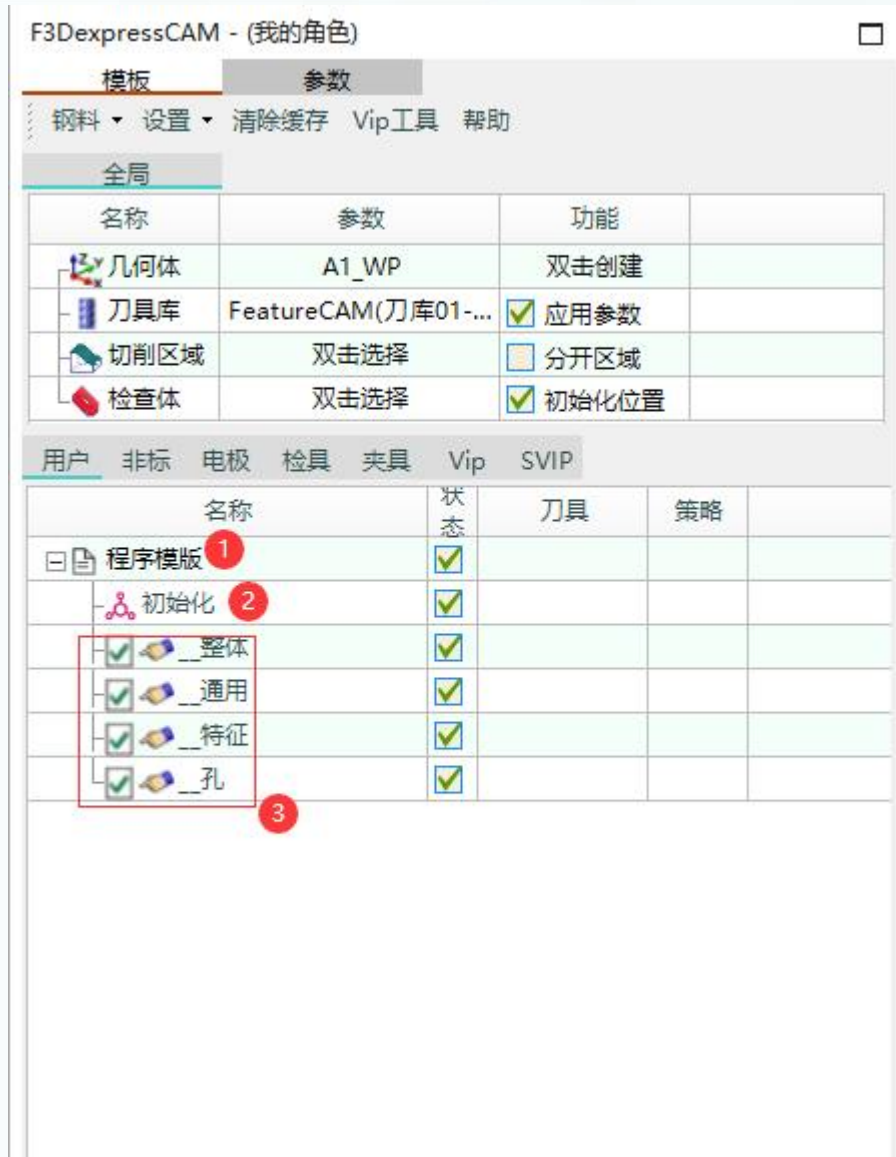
F3DexpressCAM - (我的角色)

模板 参数

钢料 ▾ 设置 ▾ 清除缓存 Vip工具 帮助

全局

| 名称 | 参数 | 功能 | |
|---|---|---|---|
| 几何体 | A1_WP | 双击创建 | |
| 刀具库 | FeatureCAM(刀库01-... | 应用参数 | |
| 切削区域 | 双击选择 | 分开区域 | |
| 检查体 | 双击选择 | 初始化位置 | |

用户 非标 电极 检具 夹具 Vip SVIP

| 名称 | 状态 | 刀具 | 策略 |
|---|---|---|---|
| 程序模版 1 | | | |
| 初始化 2 | | | |
| __整体 | | | |
| __通用 | | | |
| __特征 | | | |
| __孔 | | | |

3